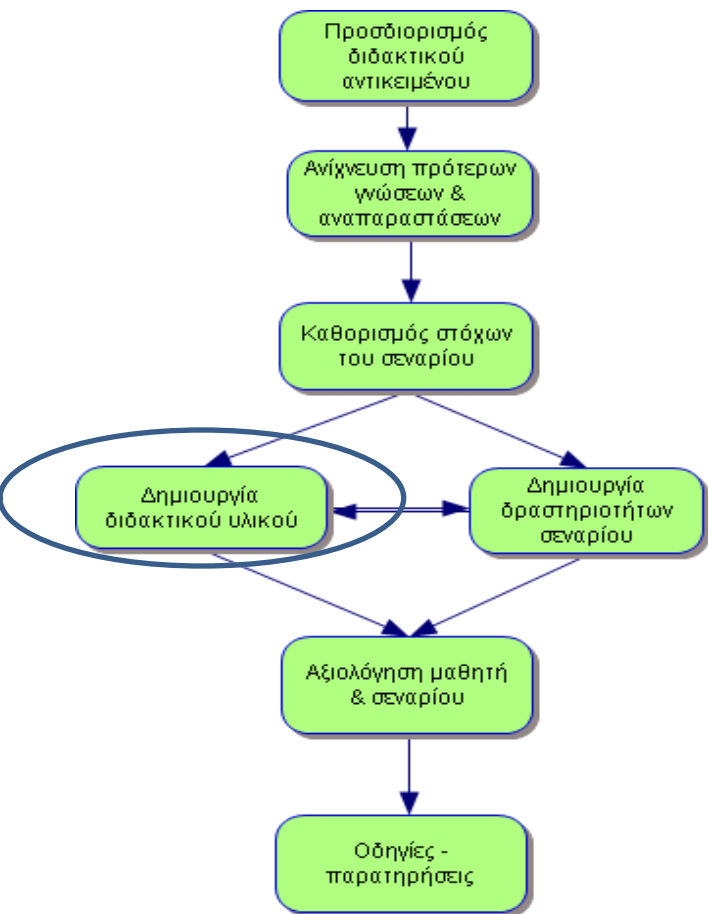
Προσδιορισμός διδακτικού αντικειμένου

Ανίχνευση πρότερων γνώσεων & αναπαραστάσεων

Καθορισμός στόχων του σεναρίου

Δημιουργία διδακτικού υλικού

Δημιουργία δραστηριοτήτων σεναρίου

Αξιολόγηση μαθητή & σεναρίου

Οδηγίες - παρατηρήσεις